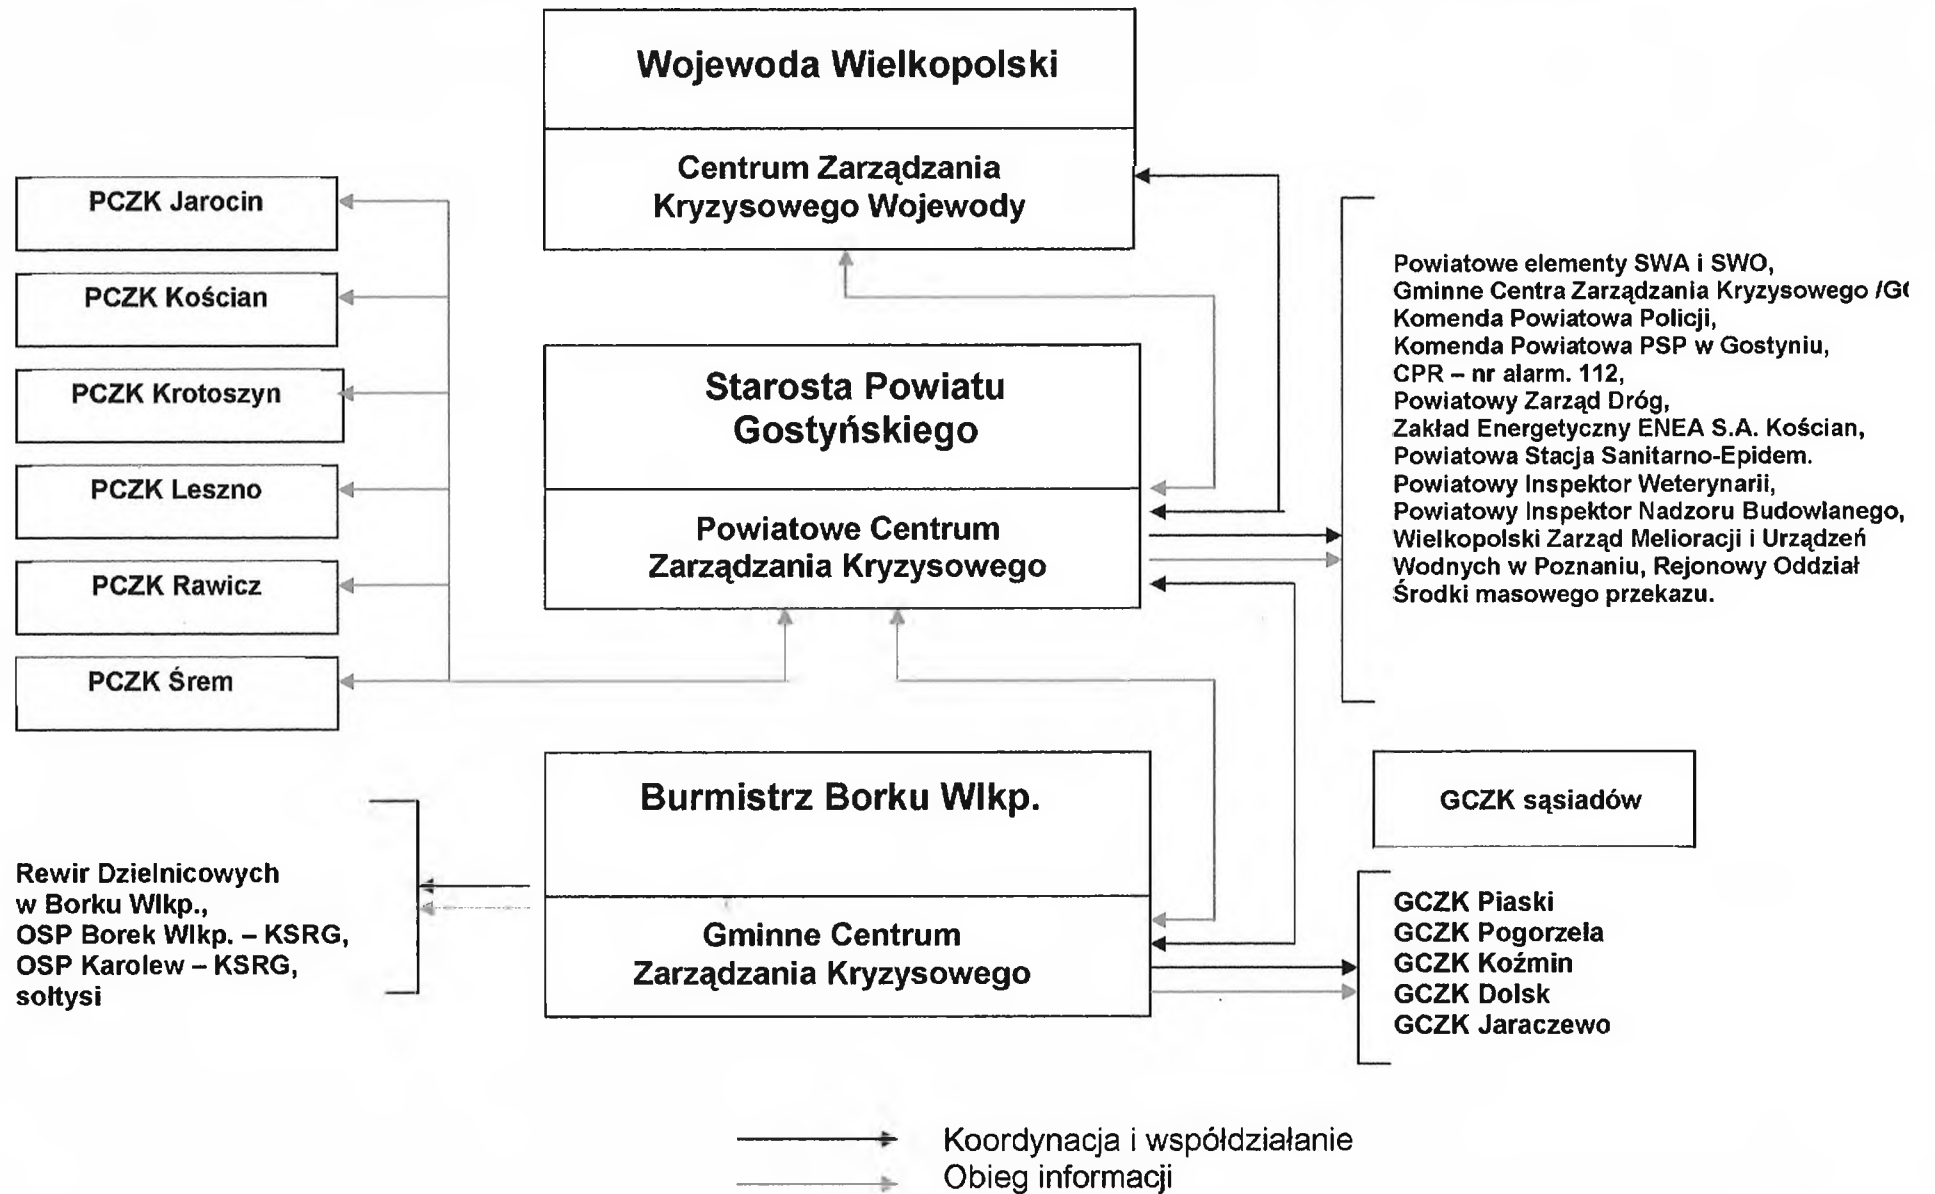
Wojewoda Wielkopolski

Centrum Zarządzania Kryzysowego Wojewody

PCZK Jarocin

PCZK Kościan

PCZK Krotoszyn

PCZK Leszno

PCZK Rawicz

PCZK Śrem

Starosta Powiatu Gostyńskiego

Powiatowe Centrum Zarządzania Kryzysowego

Powiatowe elementy SWA i SWO,
Gminne Centra Zarządzania Kryzysowego /G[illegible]
Komenda Powiatowa Policji,
Komenda Powiatowa PSP w Gostyniu,
CPR – nr alarm. 112,
Powiatowy Zarząd Dróg,
Zakład Energetyczny ENEA S.A. Kościan,
Powiatowa Stacja Sanitarno-Epidem.
Powiatowy Inspektor Weterynarii,
Powiatowy Inspektor Nadzoru Budowlanego,
Wielkopolski Zarząd Melioracji i Urządzeń Wodnych w Poznaniu, Rejonowy Oddział
Środki masowego przekazu.

Burmistrz Borku Wlkp.

Gminne Centrum Zarządzania Kryzysowego

GCZK sąsiadów

Rewir Dzielnicowych w Borku Wlkp.,
OSP Borek Wlkp. – KSRG,
OSP Karolew – KSRG,
sołtysi

GCZK Piaski
GCZK Pogorzela
GCZK Koźmin
GCZK Dolsk
GCZK Jaraczewo

Koordynacja i współdziałanie
Obieg informacji